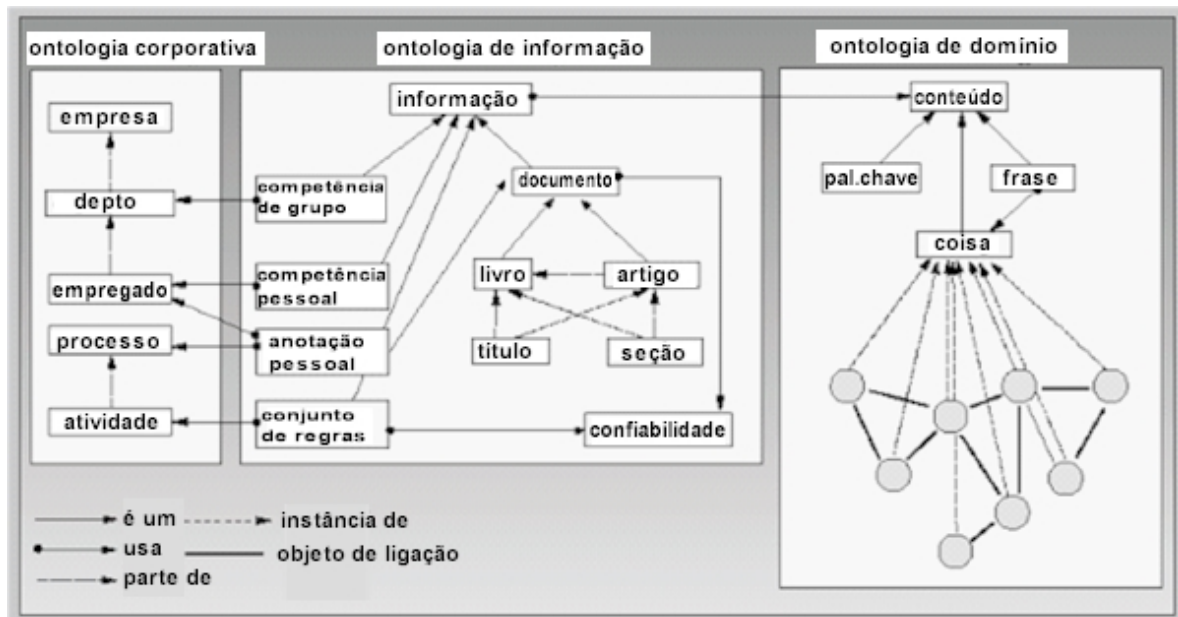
ontologia corporativa

empresa

depto

empregado

processo

atividade

ontologia de informação

informação

competência de grupo

competência pessoal

anotação pessoal

conjunto de regras

documento

livro

artigo

titulo

seção

confiabilidade

ontologia de domínio

conteúdo

pal.chave

frase

coisa

é um

instância de

usa

objeto de ligação

parte de